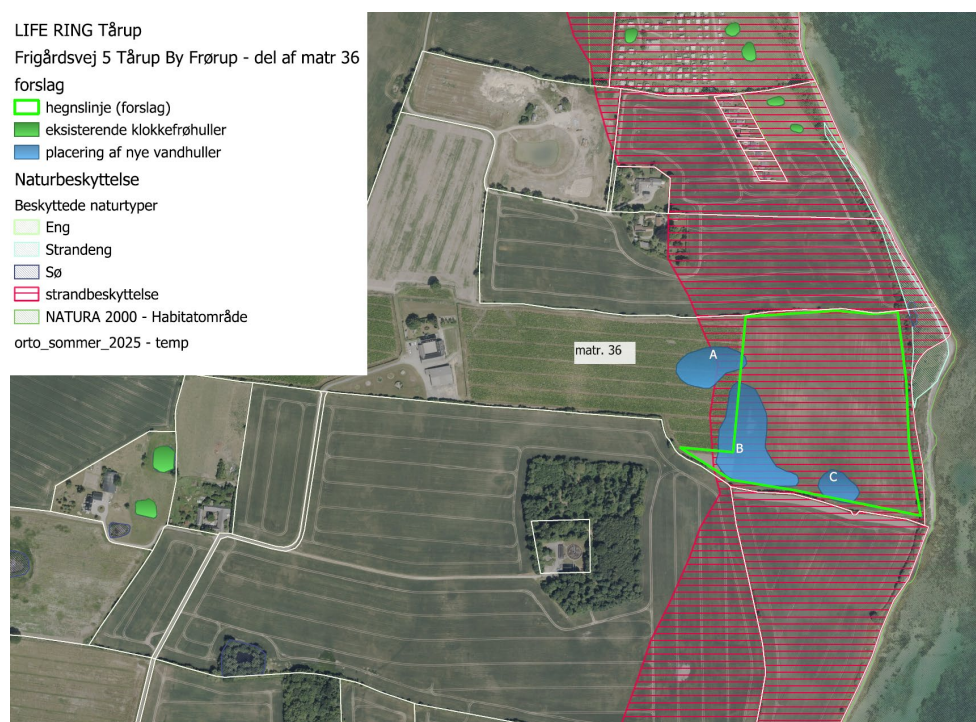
LIFE RING Tårup

Frigårdsvej 5 Tårup By Frørup - del af matr 36

forslag

hegnslinje (forslag)

eksisterende klokkefrøhuller

placering af nye vandhuller

Naturbeskyttelse

Beskyttede naturtyper

Eng

Strandeng

Sø

strandbeskyttelse

NATURA 2000 - Habitatområde

orto_sommer_2025 - temp

matr. 36

A

B

C